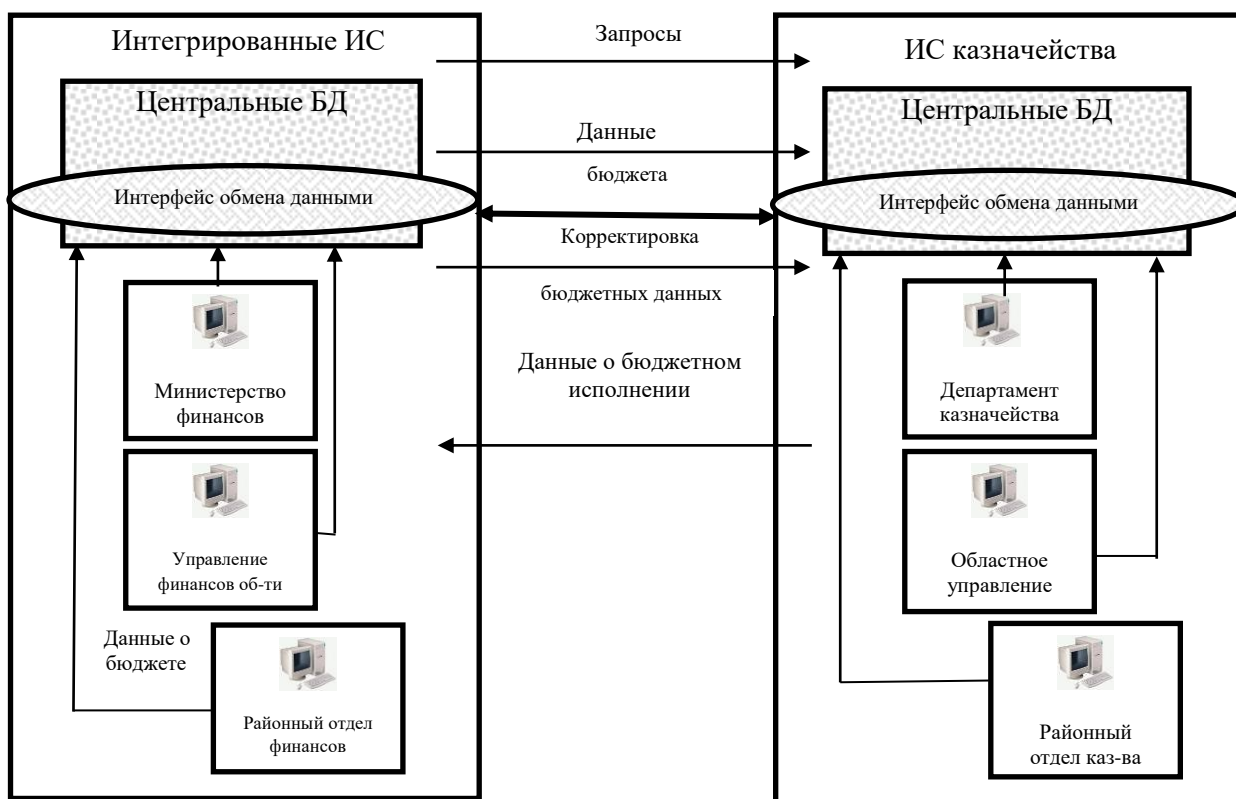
Интегрированные ИС

Центральные БД

Интерфейс обмена данными

Министерство финансов

Управление финансов об-ти

Данные о бюджете

Районный отдел финансов

Запросы

Данные бюджета

Корректировка бюджетных данных

Данные о бюджетном исполнении

ИС казначейства

Центральные БД

Интерфейс обмена данными

Департамент казначейства

Областное управление

Районный отдел каз-ва